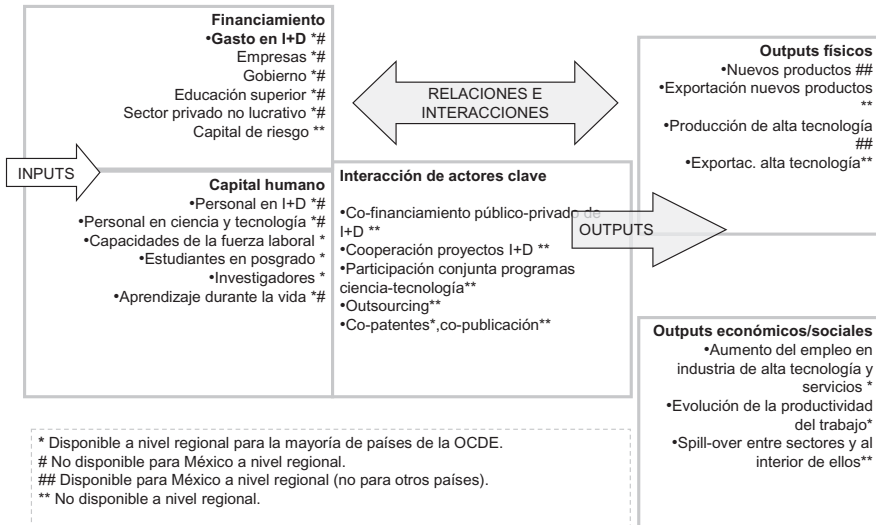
Financiamiento
•Gasto en I+D *#
Empresas *#
Gobierno *#
Educación superior *#
Sector privado no lucrativo *#
Capital de riesgo **

RELACIONES E INTERACCIONES

Outputs físicos
•Nuevos productos ##
•Exportación nuevos productos **
•Producción de alta tecnología ##
•Exportac. alta tecnología**

INPUTS

Capital humano
•Personal en I+D *#
•Personal en ciencia y tecnología *#
•Capacidades de la fuerza laboral *
•Estudiantes en posgrado *
•Investigadores *
•Aprendizaje durante la vida *#

Interacción de actores clave
•Co-financiamiento público-privado de I+D **
•Cooperación proyectos I+D **
•Participación conjunta programas ciencia-tecnología**
•Outsourcing**
•Co-patentes*,co-publicación**

OUTPUTS

Outputs económicos/sociales
•Aumento del empleo en industria de alta tecnología y servicios *
•Evolución de la productividad del trabajo*
•Spill-over entre sectores y al interior de ellos**

* Disponible a nivel regional para la mayoría de países de la OCDE.
# No disponible para México a nivel regional.
## Disponible para México a nivel regional (no para otros países).
** No disponible a nivel regional.